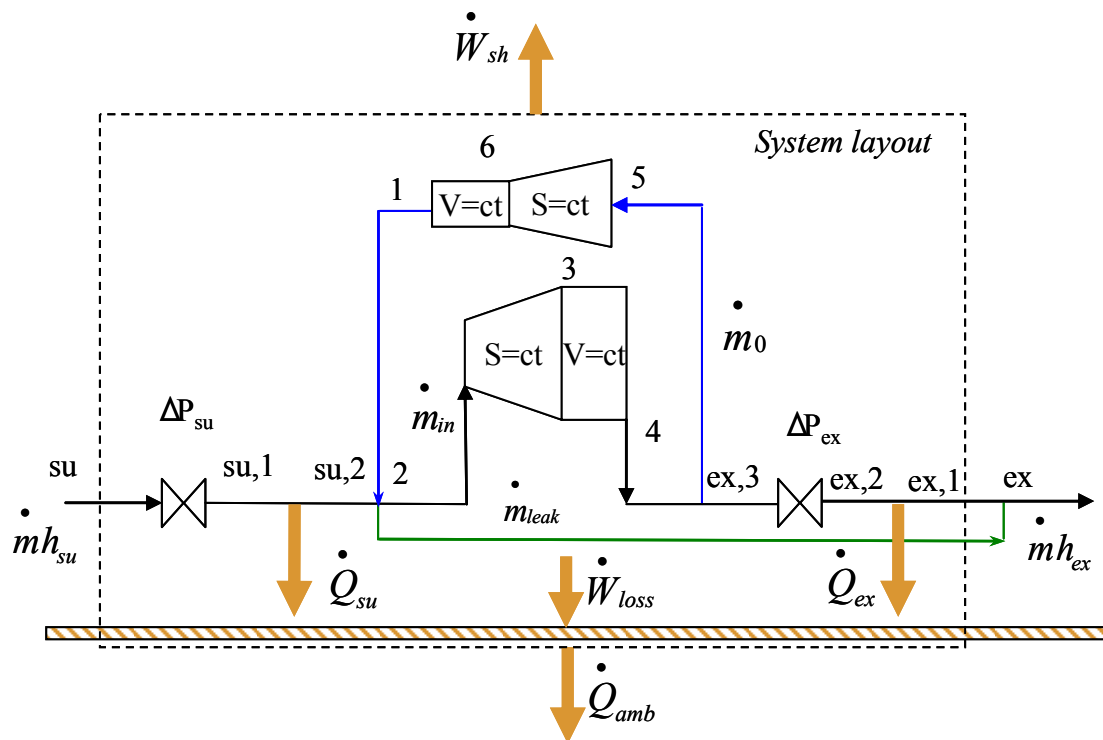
$\dot{W}_{sh}$

System layout

6

1 V=ct S=ct 5

3

S=ct V=ct

$\dot{m}_0$

$\dot{m}_{in}$

$\Delta P_{su}$

$\Delta P_{ex}$

4

su su,1 su,2 2 ex,3 ex,2 ex,1 ex

$\dot{m}h_{su}$

$\dot{m}_{leak}$

$\dot{m}h_{ex}$

$\dot{Q}_{su}$

$\dot{W}_{loss}$

$\dot{Q}_{ex}$

$\dot{Q}_{amb}$